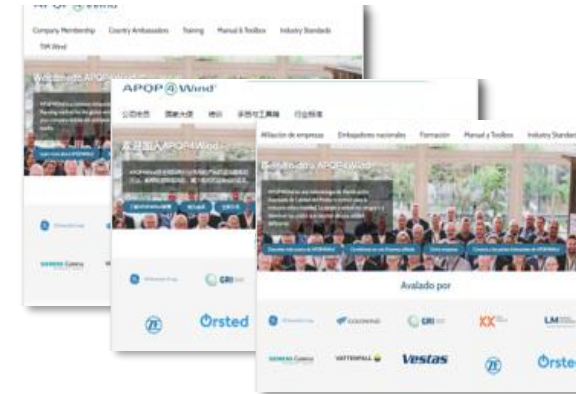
APQP4Wind

Company Membership Country Ambassadors Training Manual & Toolbox Industry Standards TIM Wind

Welcome to APQP4Wind

SIEMENS Gamesa

APQP4Wind

公司会员 国家大使 培训 手册与工具箱 行业标准

欢迎加入 APQP4Wind

GRI

ZF

Ørsted

Afiliación de empresas Embajadores nacionales Formación Manual y Toolbox Industry Standards

Bienvenido a APQP4Wind

Avalado por

GOLDWIND

GRI

KK

LM

SIEMENS Gamesa

VATTENFALL

Vestas

ZF

Ørsted